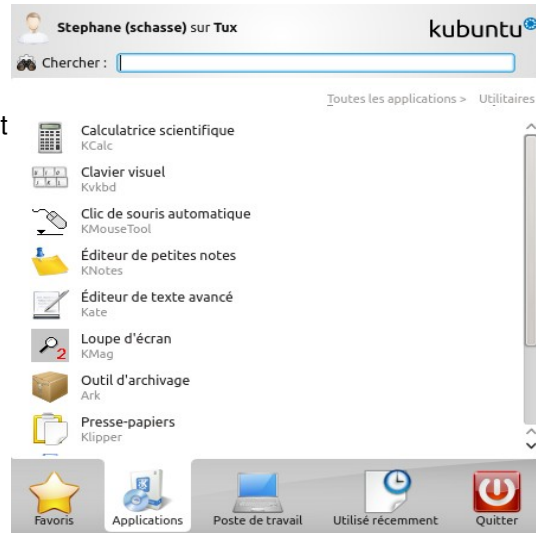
Stephane (schasse) sur Tux

kubuntu

Chercher :

Toutes les applications > Utilitaires

Calculatrice scientifique
KCalc

Clavier visuel
Kvkbd

Clic de souris automatique
KMouseTool

Éditeur de petites notes
KNotes

Éditeur de texte avancé
Kate

Loupe d'écran
KMag

Outil d'archivage
Ark

Presse-papiers
Klipper

Favoris Applications Poste de travail Utilisé récemment Quitter